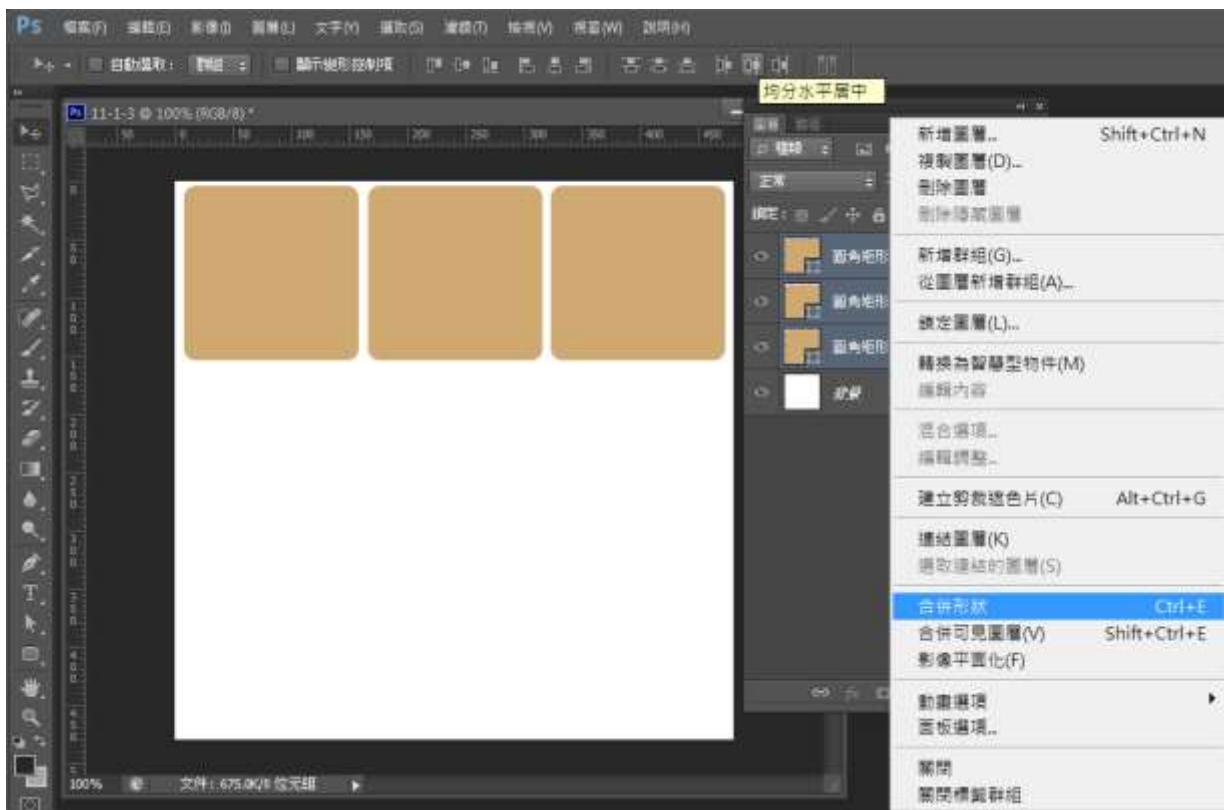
Ps 檔案(F) 編輯(E) 影像(I) 圖層(L) 文字(Y) 選取(S) 濾鏡(T) 檢視(V) 視窗(W) 說明(H)

自動選取： 群組 顯示變形控制項

均分水平居中

11-1-3 @ 100% (RGB/8) *

圖層

正常

鎖定：

圓角矩形
圓角矩形
圓角矩形
背景

新增圖層... Shift+Ctrl+N
複製圖層(D)...
刪除圖層
刪除隱藏圖層

新增群組(G)...
從圖層新增群組(A)...

鎖定圖層(L)...

轉換為智慧型物件(M)
編輯內容

混合選項...
編輯調整...

建立剪裁遮色片(C) Alt+Ctrl+G

連結圖層(K)
選取連結的圖層(S)

合併形狀 Ctrl+E
合併可見圖層(V) Shift+Ctrl+E
影像平面化(F)

動畫選項
面板選項...

關閉
關閉標籤群組

100% 文件：675.0K/0 位元組